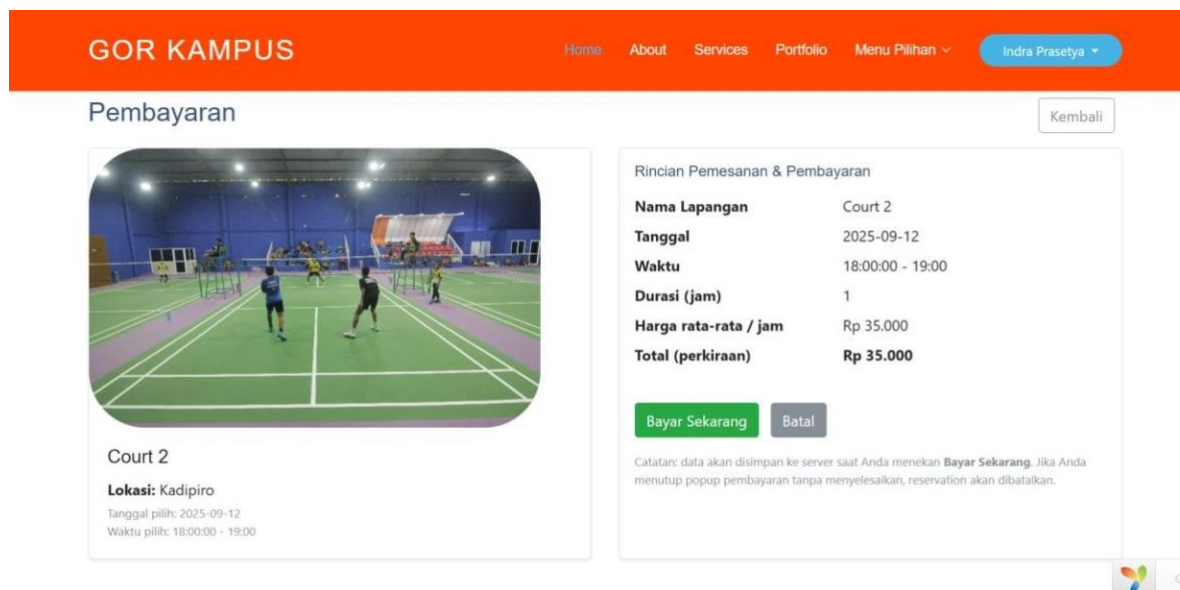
GOR KAMPUS

Home About Services Portfolio Menu Pilihan Indra Prasetya

Pembayaran

Kembali

Court 2

**Lokasi:** Kadipiro

Tanggal pilih: 2025-09-12
Waktu pilih: 18:00:00 - 19:00

Rincian Pemesanan & Pembayaran

| | |
|---|---|
| **Nama Lapangan** | Court 2 |
| **Tanggal** | 2025-09-12 |
| **Waktu** | 18:00:00 - 19:00 |
| **Durasi (jam)** | 1 |
| **Harga rata-rata / jam** | Rp 35.000 |
| **Total (perkiraan)** | **Rp 35.000** |

Bayar Sekarang Batal

Catatan: data akan disimpan ke server saat Anda menekan **Bayar Sekarang**. Jika Anda menutup popup pembayaran tanpa menyelesaikan, reservation akan dibatalkan.